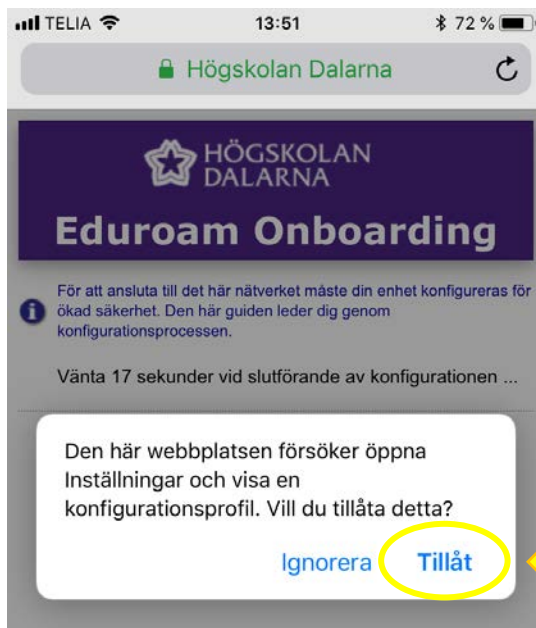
TELIA 13:51 72 %

Högskolan Dalarna

HÖGSKOLAN DALARNA

Eduroam Onboarding

För att ansluta till det här nätverket måste din enhet konfigureras för ökad säkerhet. Den här guiden leder dig genom konfigurationsprocessen.

Vänta 17 sekunder vid slutförande av konfigurationen ...

Den här webbplatsen försöker öppna Inställningar och visa en konfigurationsprofil. Vill du tillåta detta?

Ignorera Tillåt